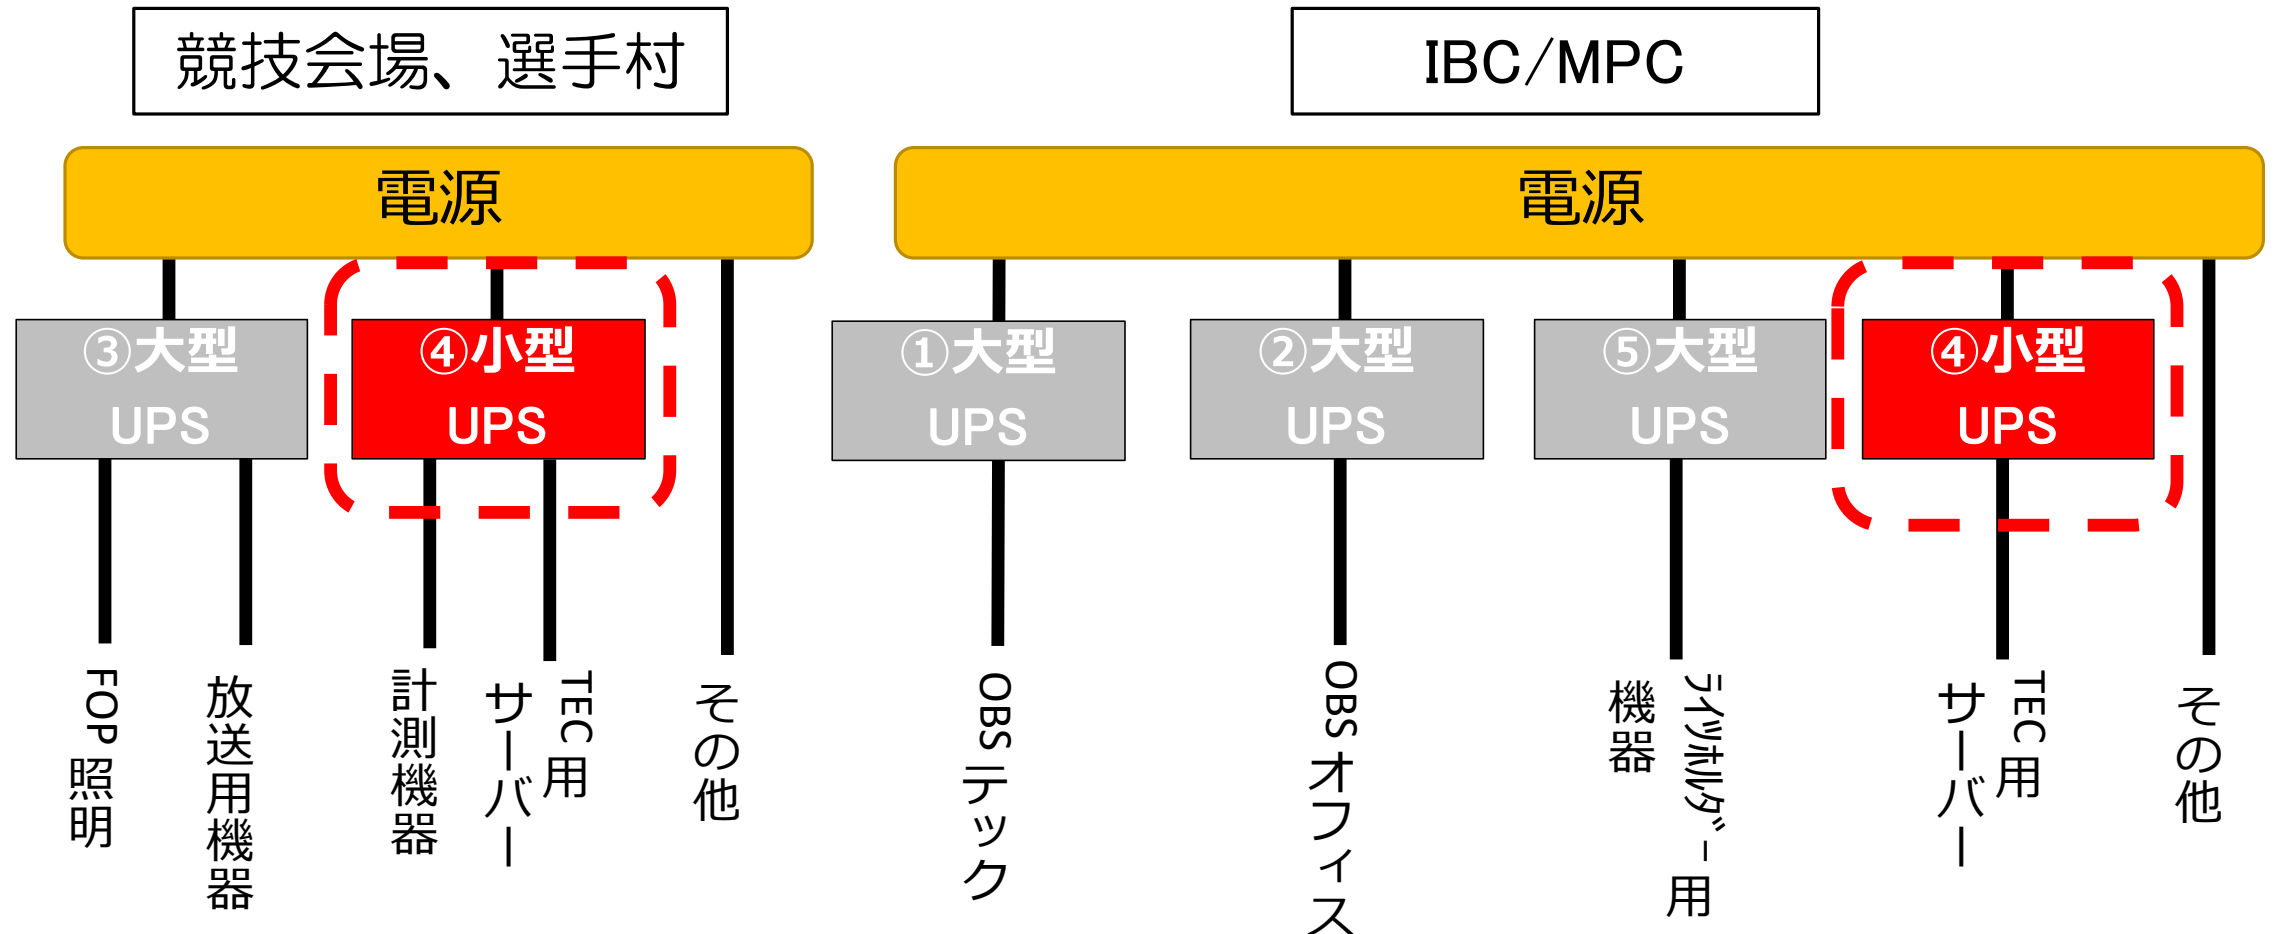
競技会場、選手村

IBC/MPC

電源

電源

③大型
UPS

④小型
UPS

①大型
UPS

②大型
UPS

⑤大型
UPS

④小型
UPS

FOP照明

放送用機器

計測機器

TEC用サーバー

その他

OBSテック

OBSオフィス

ライツホルダー用機器

TEC用サーバー

その他